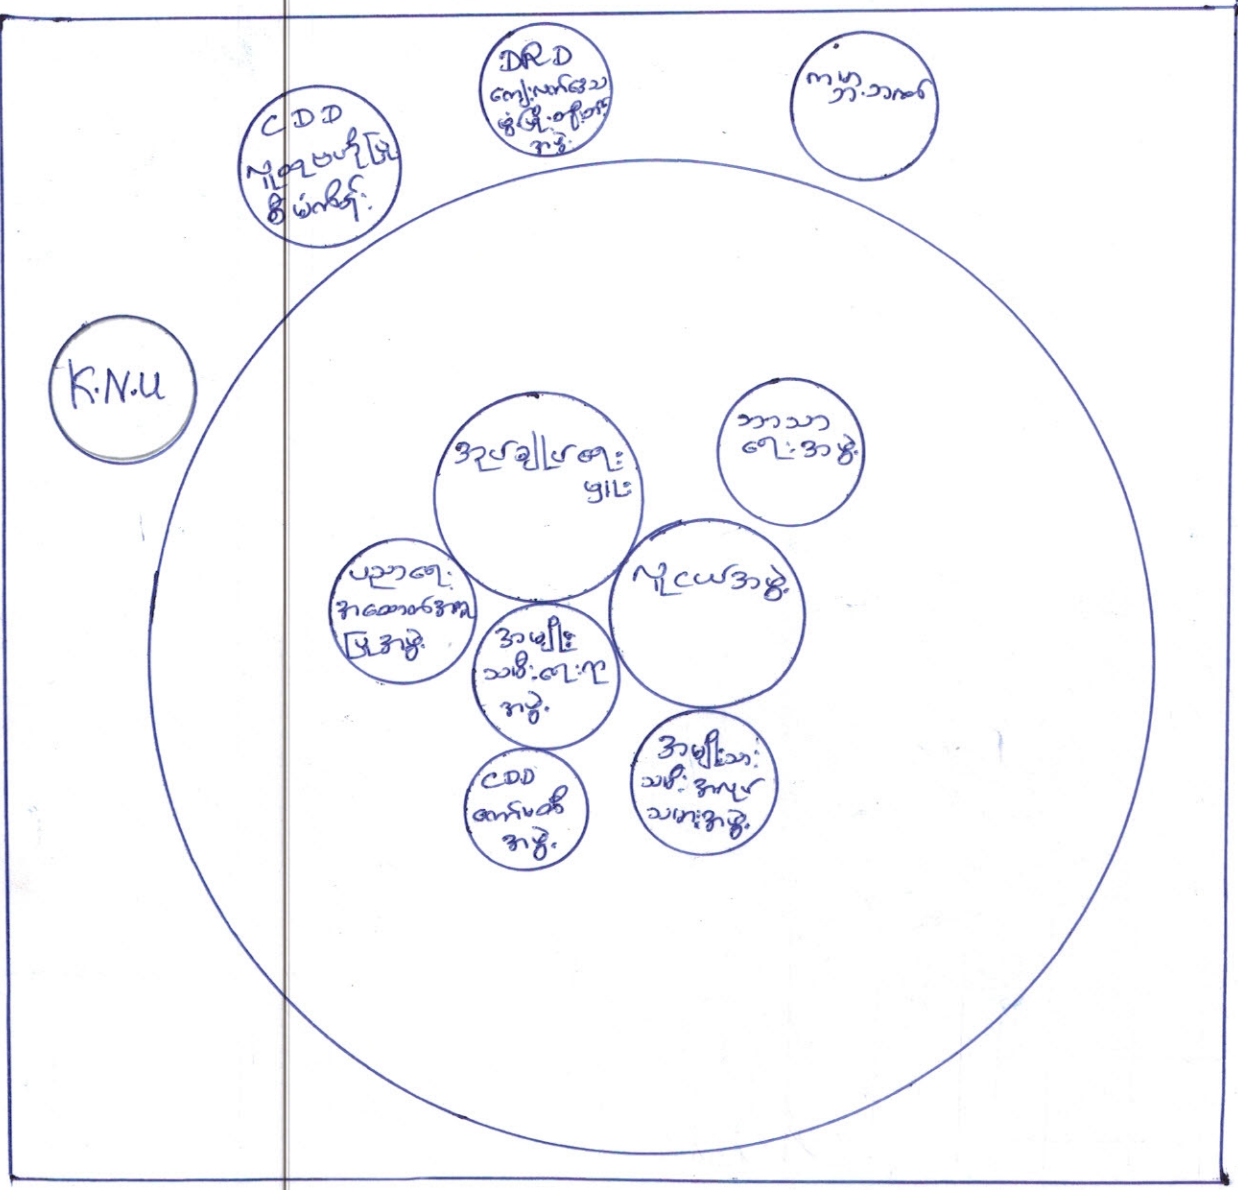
CDD
ပြည်ထောင်စုဝန်ကြီး

DRD
ကျေးလက်ဒေသ ဖွံ့ဖြိုးတိုးတက်ရေး အဖွဲ့

ကျေး ဘာသာရေး

K.N.U

အုပ်ချုပ်ရေးမှူး

ဘာသာရေးအဖွဲ့

ပညာရေး ဖွံ့ဖြိုးတိုးတက်ရေး ကော်မတီအဖွဲ့

လူငယ်အဖွဲ့

အမျိုးသမီးရေးရာ အဖွဲ့

အမျိုးသားသမီးအလှူ သဘောအဖွဲ့

CDD ကော်မတီ အဖွဲ့